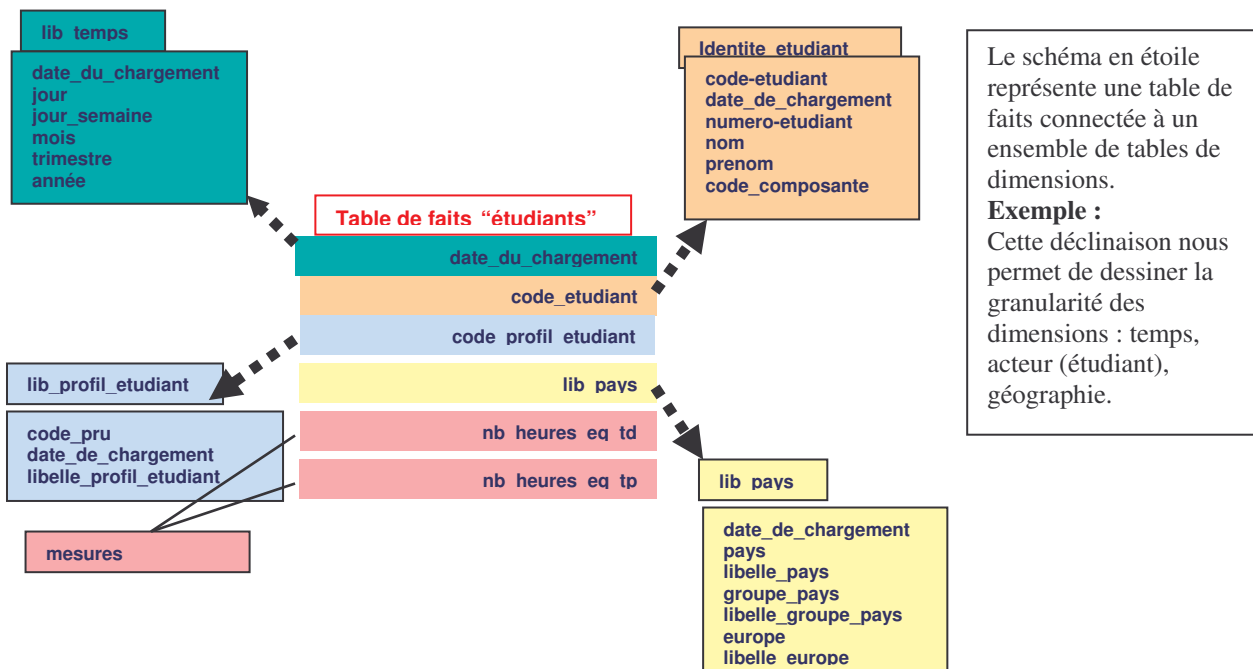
lib_temps

date_du_chargement
jour
jour_semaine
mois
trimestre
année

Identite_etudiant

code-etudiant
date_de_chargement
numero-etudiant
nom
prenom
code_composante

Le schéma en étoile représente une table de faits connectée à un ensemble de tables de dimensions.
**Exemple :**
Cette déclinaison nous permet de dessiner la granularité des dimensions : temps, acteur (étudiant), géographie.

Table de faits “étudiants”

date_du_chargement
code_etudiant
code_profil_etudiant
lib_pays
nb_heures_eq_td
nb_heures_eq_tp

lib_profil_etudiant

code_pru
date_de_chargement
libelle_profil_etudiant

mesures

lib_pays

date_de_chargement
pays
libelle_pays
groupe_pays
libelle_groupe_pays
europe
libelle_europe